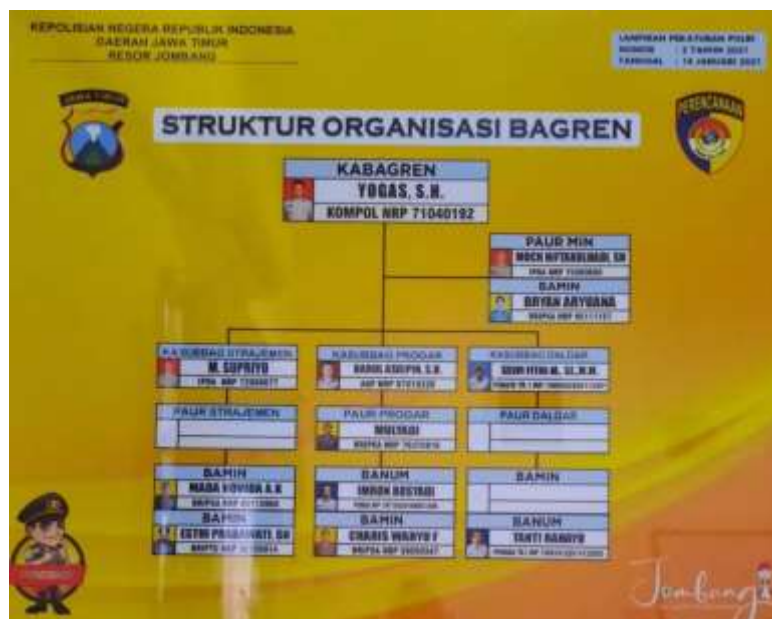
KEPOLISIAN NEGARA REPUBLIK INDONESIA
DAERAH JAWA TIMUR
RESOR JOMBANG

LAMPIRAN PERATURAN POLRI
NOMOR : 2 TAHUN 2021
TANGGAL : 18 JANUARI 2021

JAWA TIMUR

PERENCANAAN

STRUKTUR ORGANISASI BAGREN

KABAGREN
YOGAS, S.H.
KOMPOL NRP 71040192

PAUR MIN
MOCH MIFTAKHUDIN, SH
IPDA NRP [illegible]

BAMIN
BRYAN ARYGANA
BRIPDA NRP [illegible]

KASUBBAG STRAJEMEN
M. SUPRIYO
IPDA NRP 72040677

KASUBBAG PROGAR
BADRIL ASRIPIN, S.H.
AKP NRP 67010320

KASUBBAG DALGAR
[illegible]
PENATA TK. I NIP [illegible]

PAUR STRAJEMEN

PAUR PROGAR
MULYADI
BRIPKA NRP 79070818

PAUR DALGAR

BAMIN
MADA NOVIDA A. H
BRIPDA NRP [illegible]

BAMIN
ESTRI PRAHARWATI, SH
BRIPTU NRP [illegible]

BANUM
IMRON ROSYADI
PENGATUR NIP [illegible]

BAMIN
CHARIS WAHYU F
BRIPKA NRP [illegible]

BAMIN

BANUM
TANTI RAHAYU
PENATA TK. I NIP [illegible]

Jombang